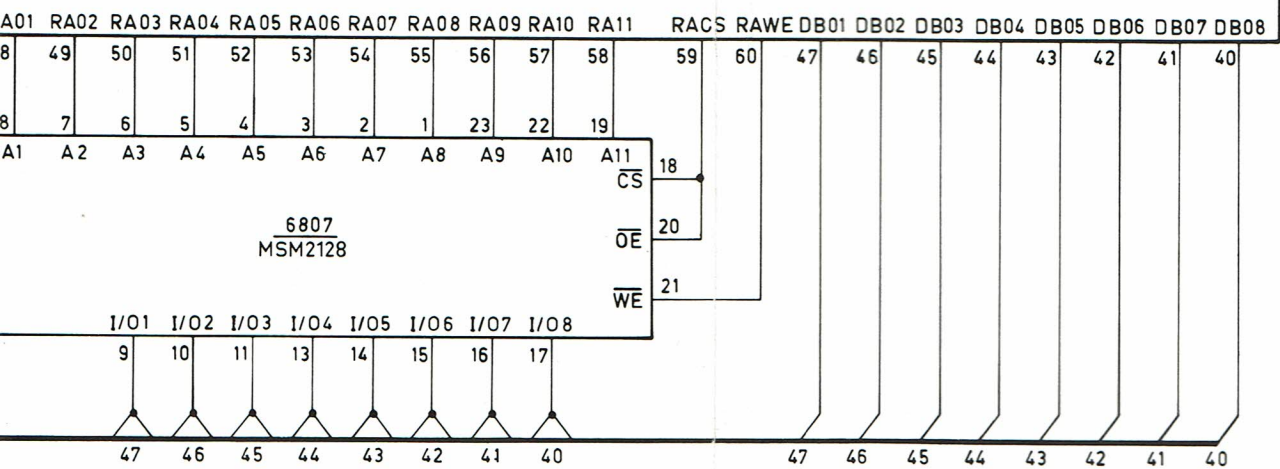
A01 RA02 RA03 RA04 RA05 RA06 RA07 RA08 RA09 RA10 RA11 RACS RAWE DB01 DB02 DB03 DB04 DB05 DB06 DB07 DB08

8 49 50 51 52 53 54 55 56 57 58 59 60 47 46 45 44 43 42 41 40

8 7 6 5 4 3 2 1 23 22 19

A1 A2 A3 A4 A5 A6 A7 A8 A9 A10 A11

18 $\overline{CS}$

6807
MSM2128

20 $\overline{OE}$

21 $\overline{WE}$

I/O1 I/O2 I/O3 I/O4 I/O5 I/O6 I/O7 I/O8

9 10 11 13 14 15 16 17

47 46 45 44 43 42 41 40

47 46 45 44 43 42 41 40